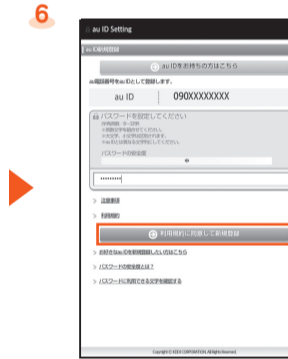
6

au ID Setting

au ID新規登録

au IDをお持ちの方はこちら

au電話番号をau IDとして登録します。

au ID　090XXXXXXXX

パスワードを設定してください

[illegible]

パスワードの安全度

••••••••

注意事項

利用規約

利用規約に同意して新規登録

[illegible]

パスワードの安全度とは？

パスワードに利用できる文字を確認する

Copyright © KDDI CORPORATION. All Rights Reserved.